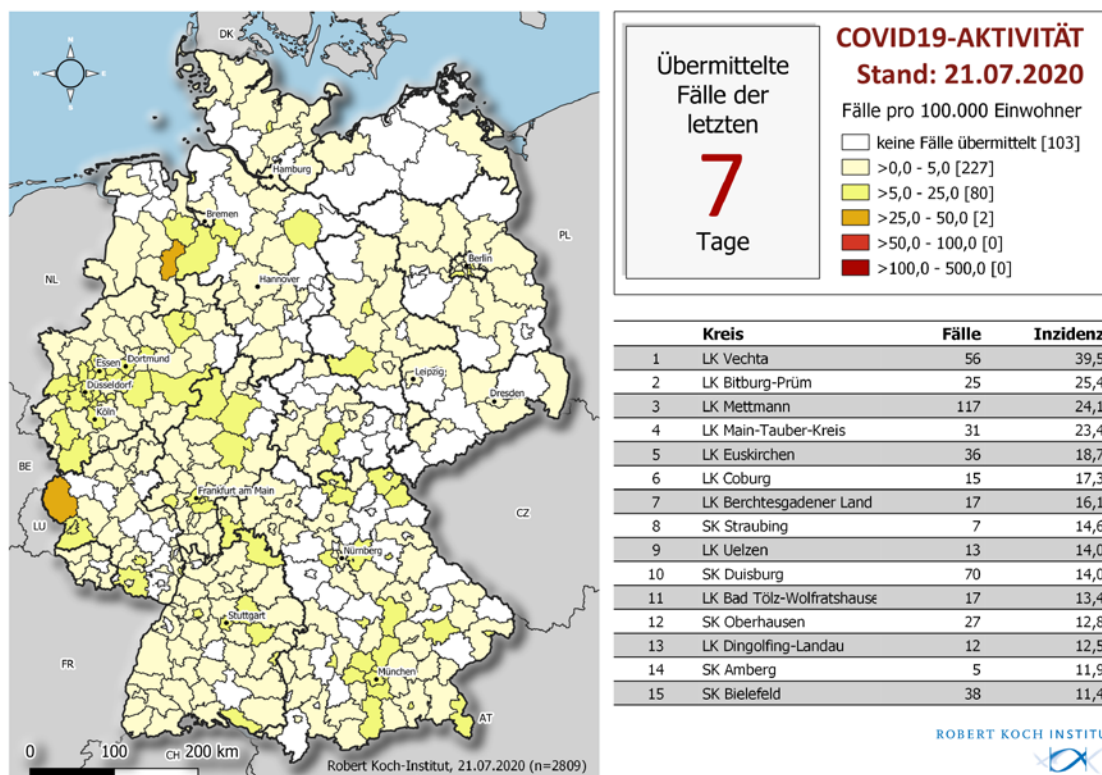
DK

NL

BE

LU

FR

CH

AT

CZ

PL

Hamburg

Bremen

Berlin

Hannover

Essen

Dortmund

Düsseldorf

Köln

Leipzig

Dresden

Frankfurt am Main

Nürnberg

Stuttgart

München

0 100 200 km

Robert Koch-Institut, 21.07.2020 (n=2809)

Übermittelte Fälle der letzten

7

Tage

COVID19-AKTIVITÄT
Stand: 21.07.2020

Fälle pro 100.000 Einwohner

keine Fälle übermittelt [103]

>0,0 - 5,0 [227]

>5,0 - 25,0 [80]

>25,0 - 50,0 [2]

>50,0 - 100,0 [0]

>100,0 - 500,0 [0]

| | Kreis | Fälle | Inzidenz |
|---|---|---|---|
| 1 | LK Vechta | 56 | 39,5 |
| 2 | LK Bitburg-Prüm | 25 | 25,4 |
| 3 | LK Mettmann | 117 | 24,1 |
| 4 | LK Main-Tauber-Kreis | 31 | 23,4 |
| 5 | LK Euskirchen | 36 | 18,7 |
| 6 | LK Coburg | 15 | 17,3 |
| 7 | LK Berchtesgadener Land | 17 | 16,1 |
| 8 | SK Straubing | 7 | 14,6 |
| 9 | LK Uelzen | 13 | 14,0 |
| 10 | SK Duisburg | 70 | 14,0 |
| 11 | LK Bad Tölz-Wolfratshause | 17 | 13,4 |
| 12 | SK Oberhausen | 27 | 12,8 |
| 13 | LK Dingolfing-Landau | 12 | 12,5 |
| 14 | SK Amberg | 5 | 11,9 |
| 15 | SK Bielefeld | 38 | 11,4 |

ROBERT KOCH INSTITU